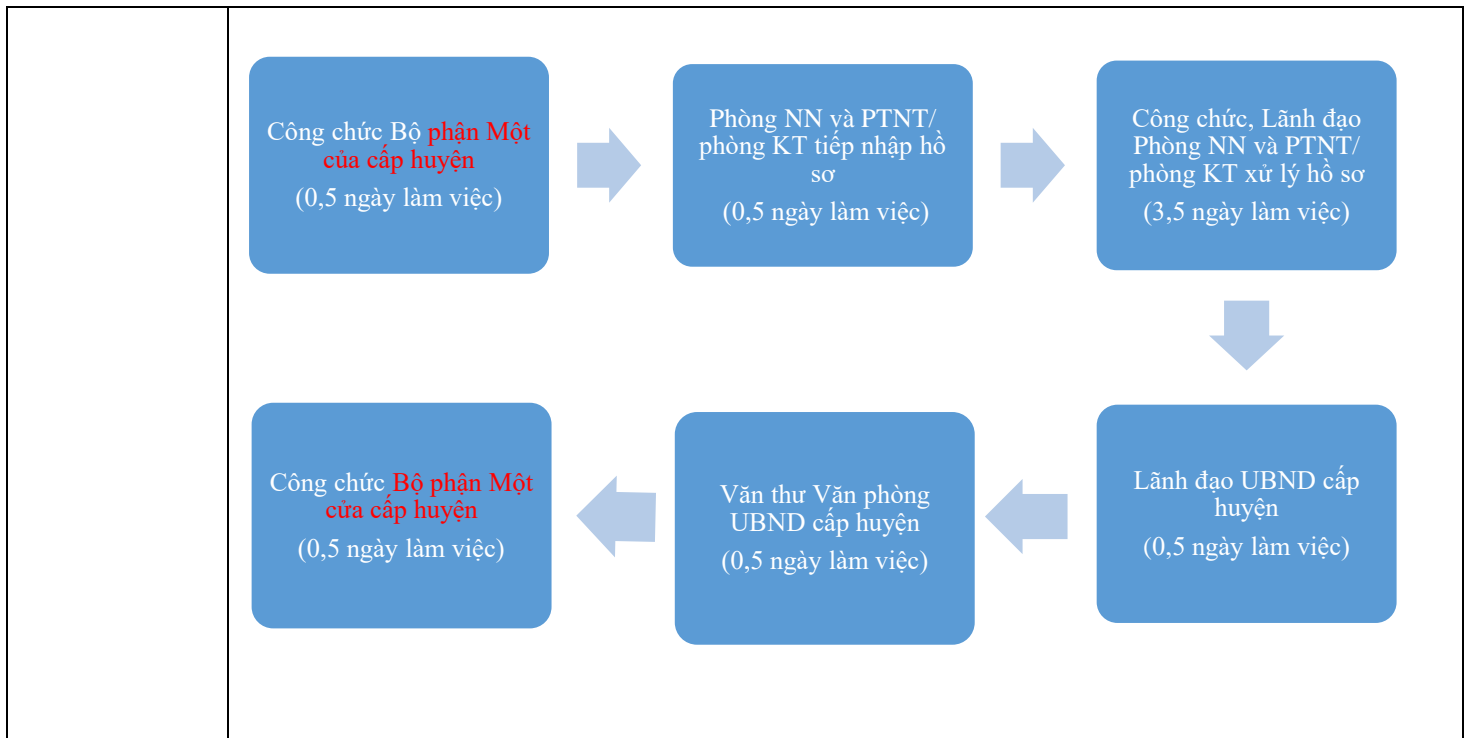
Công chức Bộ phận Một cửa cấp huyện
(0,5 ngày làm việc)

Phòng NN và PTNT/ phòng KT tiếp nhập hồ sơ
(0,5 ngày làm việc)

Công chức, Lãnh đạo Phòng NN và PTNT/ phòng KT xử lý hồ sơ
(3,5 ngày làm việc)

Lãnh đạo UBND cấp huyện
(0,5 ngày làm việc)

Văn thư Văn phòng UBND cấp huyện
(0,5 ngày làm việc)

Công chức Bộ phận Một cửa cấp huyện
(0,5 ngày làm việc)